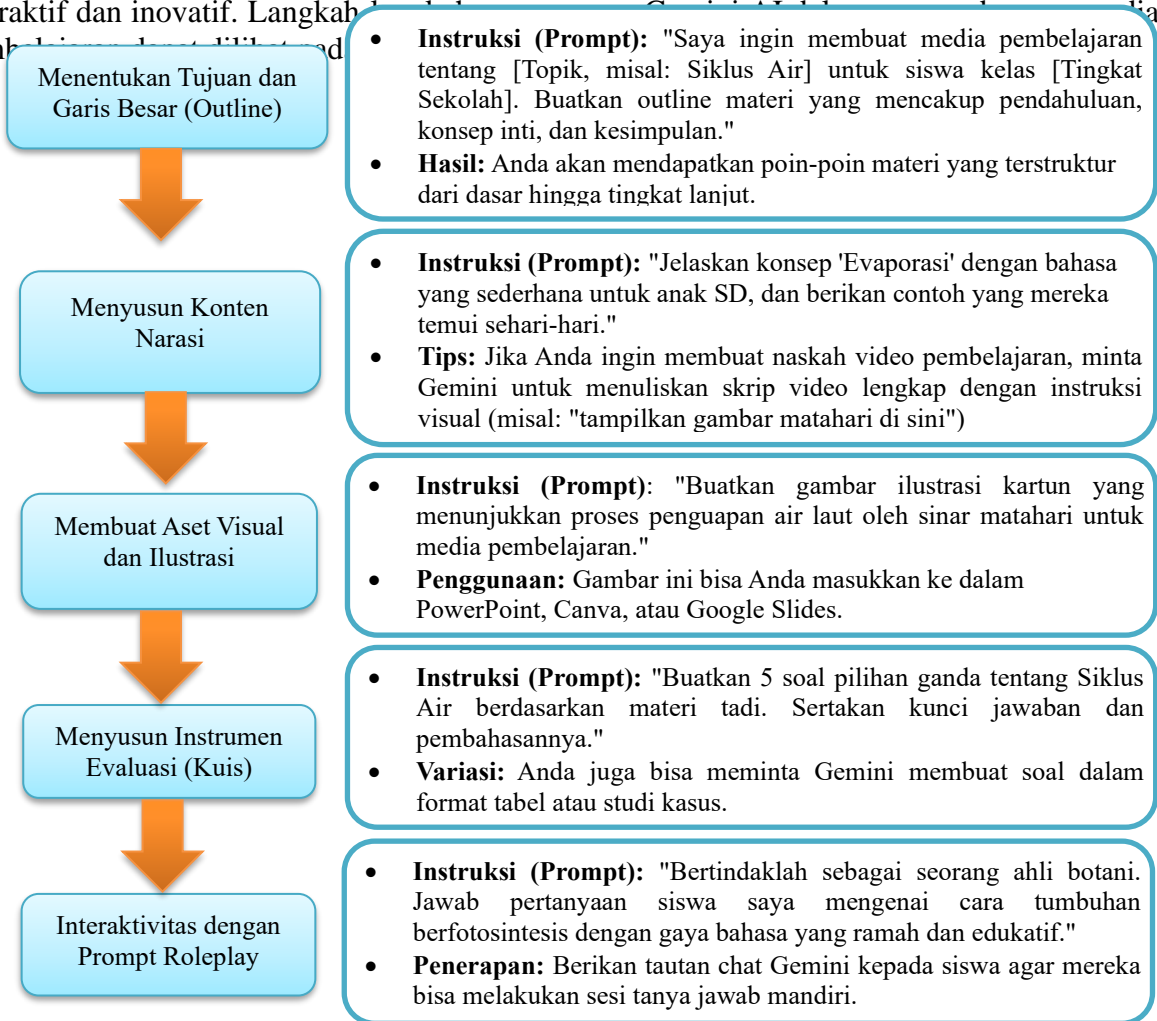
raktif dan inovatif. Langkah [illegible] Gemini AI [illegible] media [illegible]

Menentukan Tujuan dan Garis Besar (Outline)

- **Instruksi (Prompt):** "Saya ingin membuat media pembelajaran tentang [Topik, misal: Siklus Air] untuk siswa kelas [Tingkat Sekolah]. Buatkan outline materi yang mencakup pendahuluan, konsep inti, dan kesimpulan."
- **Hasil:** Anda akan mendapatkan poin-poin materi yang terstruktur dari dasar hingga tingkat lanjut.

Menyusun Konten Narasi

- **Instruksi (Prompt):** "Jelaskan konsep 'Evaporasi' dengan bahasa yang sederhana untuk anak SD, dan berikan contoh yang mereka temui sehari-hari."
- **Tips:** Jika Anda ingin membuat naskah video pembelajaran, minta Gemini untuk menuliskan skrip video lengkap dengan instruksi visual (misal: "tampilkan gambar matahari di sini")

Membuat Aset Visual dan Ilustrasi

- **Instruksi (Prompt)**: "Buatkan gambar ilustrasi kartun yang menunjukkan proses penguapan air laut oleh sinar matahari untuk media pembelajaran."
- **Penggunaan:** Gambar ini bisa Anda masukkan ke dalam PowerPoint, Canva, atau Google Slides.

Menyusun Instrumen Evaluasi (Kuis)

- **Instruksi (Prompt):** "Buatkan 5 soal pilihan ganda tentang Siklus Air berdasarkan materi tadi. Sertakan kunci jawaban dan pembahasannya."
- **Variasi:** Anda juga bisa meminta Gemini membuat soal dalam format tabel atau studi kasus.

Interaktivitas dengan Prompt Roleplay

- **Instruksi (Prompt):** "Bertindaklah sebagai seorang ahli botani. Jawab pertanyaan siswa saya mengenai cara tumbuhan berfotosintesis dengan gaya bahasa yang ramah dan edukatif."
- **Penerapan:** Berikan tautan chat Gemini kepada siswa agar mereka bisa melakukan sesi tanya jawab mandiri.